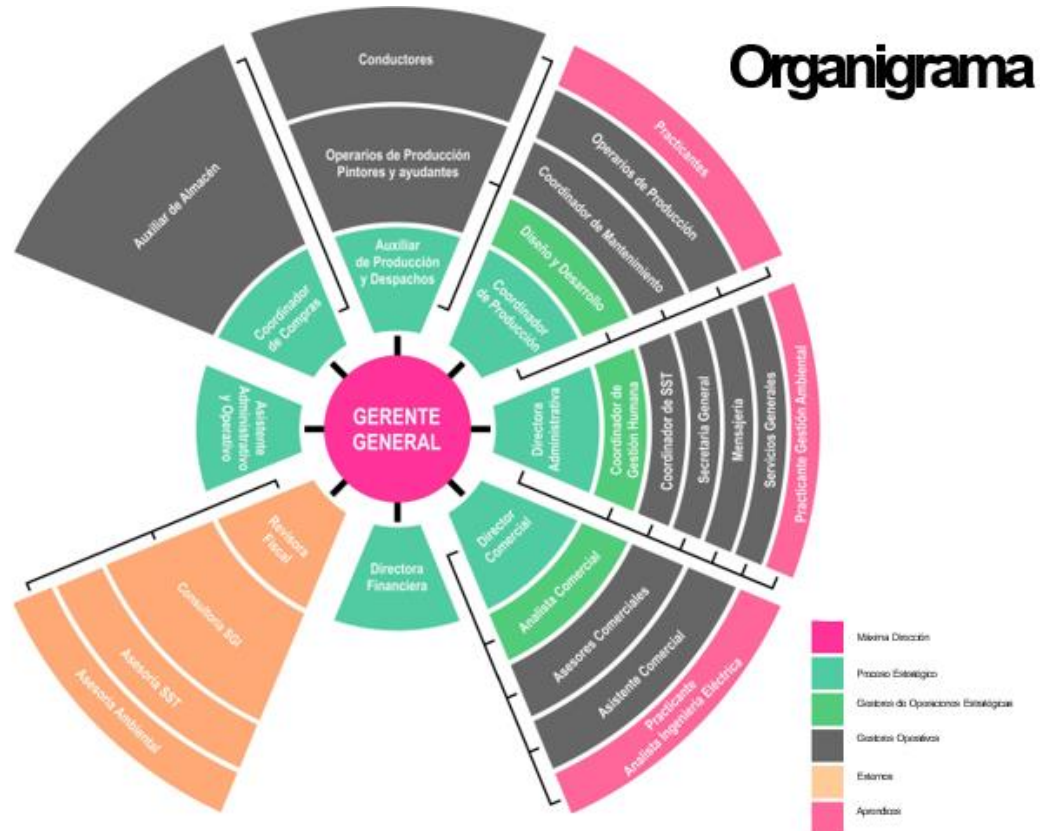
Organigrama

GERENTE GENERAL

Conductores

Operarios de Producción Pintores y ayudantes

Auxiliar de Producción y Despachos

Auxiliar de Almacén

Coordinador de Compras

Practicantes

Operarios de Producción

Coordinador de Mantenimiento

Diseño y Desarrollo

Coordinador de Producción

Asistente Administrativo y Operativo

Directora Administrativa

Coordinador de Gestión Humana

Coordinador de SST

Secretaria General

Mensajería

Servicios Generales

Practicante Gestión Ambiental

Revisoría Fiscal

Consultoría SGI

Asesoría SST

Asesoría Ambiental

Directora Financiera

Director Comercial

Analista Comercial

Asesores Comerciales

Asistente Comercial

Practicante Analista Ingeniería Eléctrica

Máxima Dirección

Proceso Estratégico

Gestores de Operaciones Estratégicas

Gestores Operativos

Externos

Aprendices